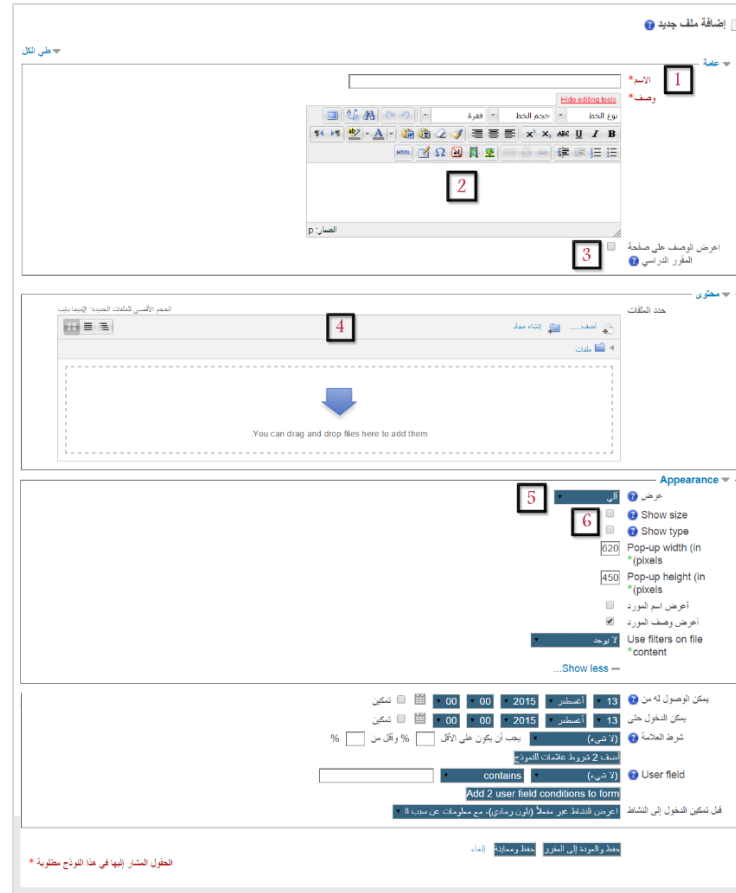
إضافة ملف جديد

طي الكل

عامة

الاسم*

1

وصف*

Hide editing tools

نوع الخط

حجم الخط

فقرة

2

المسار: p

اعرض الوصف على صفحة المقرر الدراسي

3

محتوى

حدد الملفات

الحجم الأقصى للملفات الجديدة: 2ميغا بايت

أضف...

إنشاء مجلد

4

ملفات

You can drag and drop files here to add them

Appearance

عرض

آلي

5

Show size

6

Show type

Pop-up width (in pixels)*

620

Pop-up height (in pixels)*

450

أعرض اسم المورد

أعرض وصف المورد

Use filters on file content*

لا يوجد

Show less...

يمكن الوصول له من

13

أغسطس

2015

00

00

تمكين

يمكن الدخول حتى

13

أغسطس

2015

00

00

تمكين

شرط العلامة

(لا شيء)

يجب أن يكون على الأقل

% وأقل من

%

أضف 2 شروط علامات للنموذج

User field

(لا شيء)

contains

Add 2 user field conditions to form

قبل تمكين الدخول إلى النشاط

أعرض النشاط غير مفعلاً (باللون رمادي)، مع معلومات عن سبب ذلك

حفظ والعودة إلى المقرر

حفظ ومعاينة

إلغاء

الحقول المشار إليها في هذا النموذج مطلوبة *